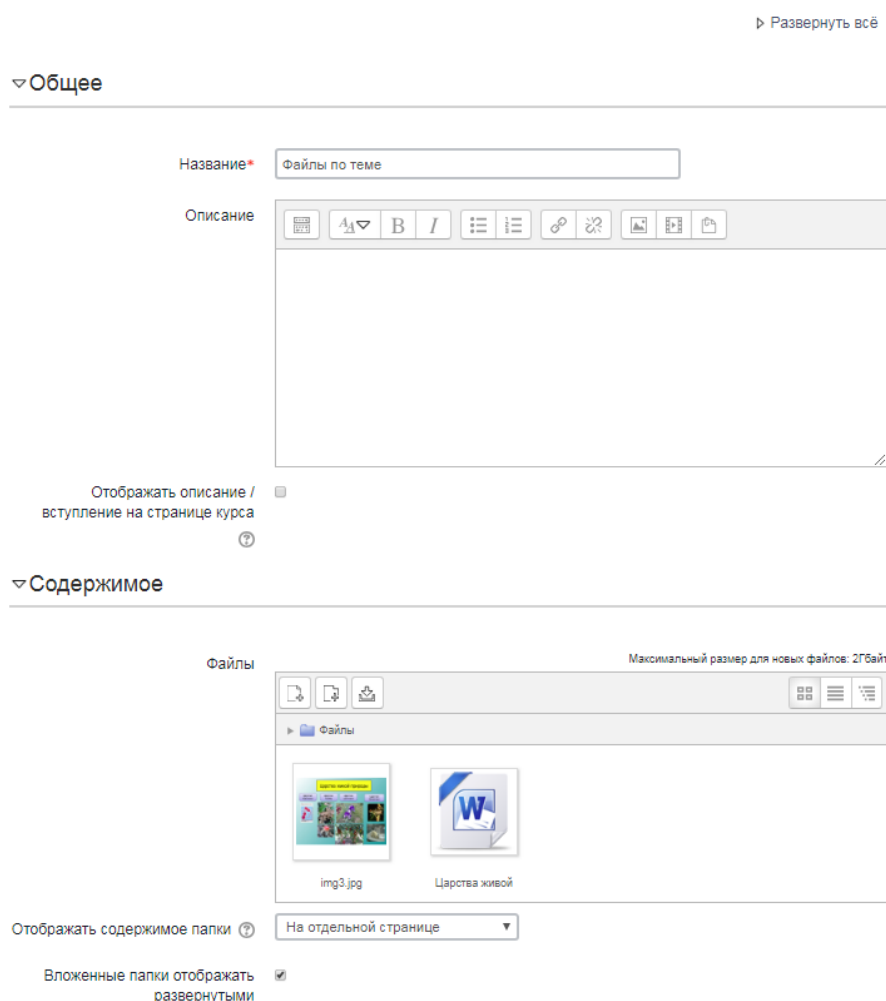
▷ Развернуть всё

▽Общее

Название*

Файлы по теме

Описание

Отображать описание / вступление на странице курса

▽Содержимое

Файлы

Максимальный размер для новых файлов: 2Гбайт

▸ Файлы

img3.jpg

Царства живой

Отображать содержимое папки

На отдельной странице

Вложенные папки отображать развернутыми